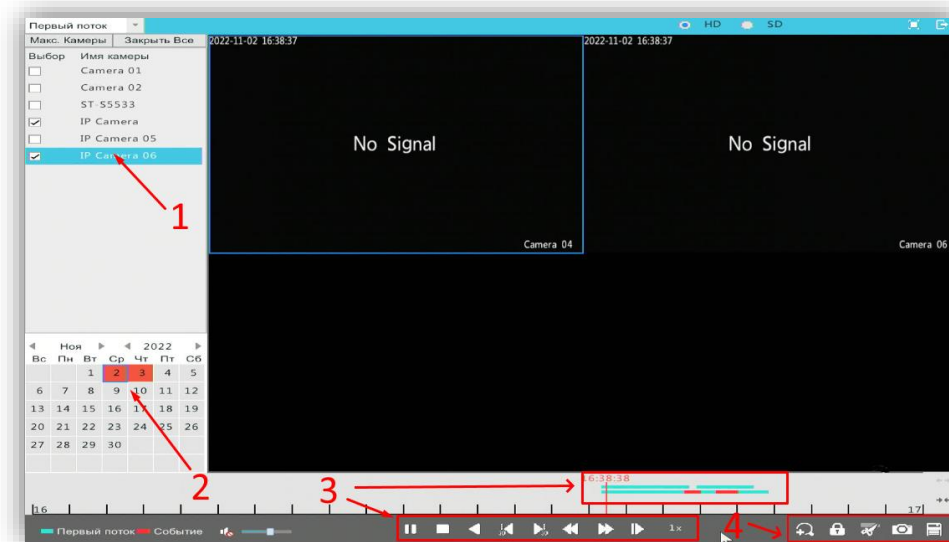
Первый поток

HD SD

Макс. Камеры | Закрыть Все

Выбор Имя камеры

Camera 01

Camera 02

ST-S5533

IP Camera

IP Camera 05

IP Camera 06

1

2022-11-02 16:38:37

No Signal

Camera 04

2022-11-02 16:38:37

No Signal

Camera 06

Ноя 2022

| Вс | Пн | Вт | Ср | Чт | Пт | Сб |
|---|---|---|---|---|---|---|
| | | 1 | 2 | 3 | 4 | 5 |
| 6 | 7 | 8 | 9 | 10 | 11 | 12 |
| 13 | 14 | 15 | 16 | 17 | 18 | 19 |
| 20 | 21 | 22 | 23 | 24 | 25 | 26 |
| 27 | 28 | 29 | 30 | | | |

2

3

16:38:38

16

17

Первый поток Событие

1x

4